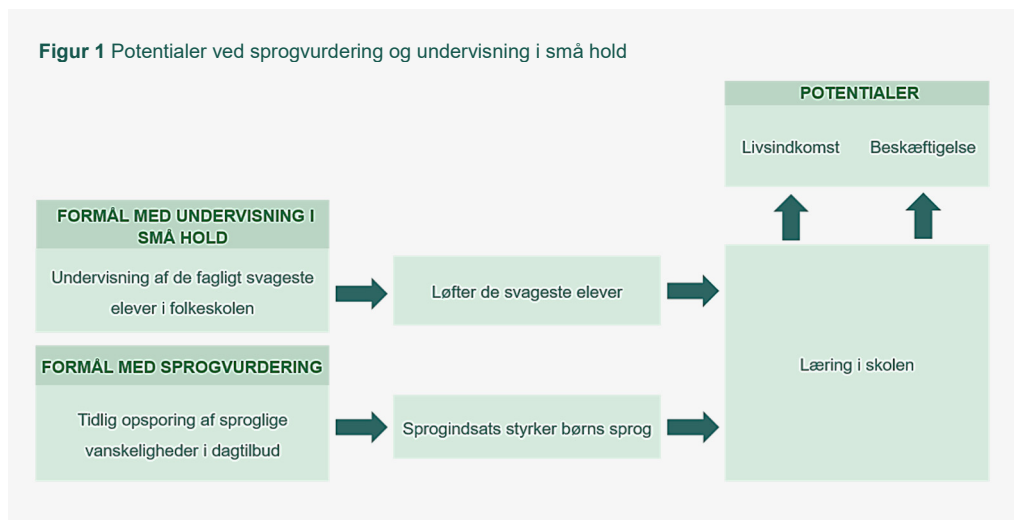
**Figur 1** Potentialer ved sprogvurdering og undervisning i små hold

POTENTIALER

Livsindkomst

Beskæftigelse

FORMÅL MED UNDERVISNING I SMÅ HOLD

Undervisning af de fagligt svageste elever i folkeskolen

Løfter de svageste elever

FORMÅL MED SPROGVURDERING

Tidlig opsporing af sproglige vanskeligheder i dagtilbud

Sprogindsats styrker børns sprog

Læring i skolen